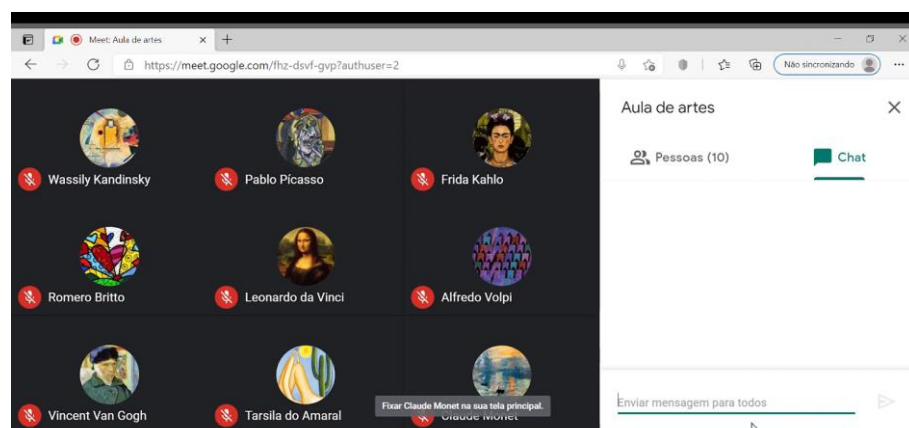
Meet: Aula de artes

https://meet.google.com/fhz-dsvf-gvp?authuser=2

Não sincronizando

Wassily Kandinsky
Pablo Picasso
Frida Kahlo
Romero Britto
Leonardo da Vinci
Alfredo Volpi
Vincent Van Gogh
Tarsila do Amaral
Fixar Claude Monet na sua tela principal.
Claude Monet

Aula de artes

Pessoas (10)
Chat

Enviar mensagem para todos